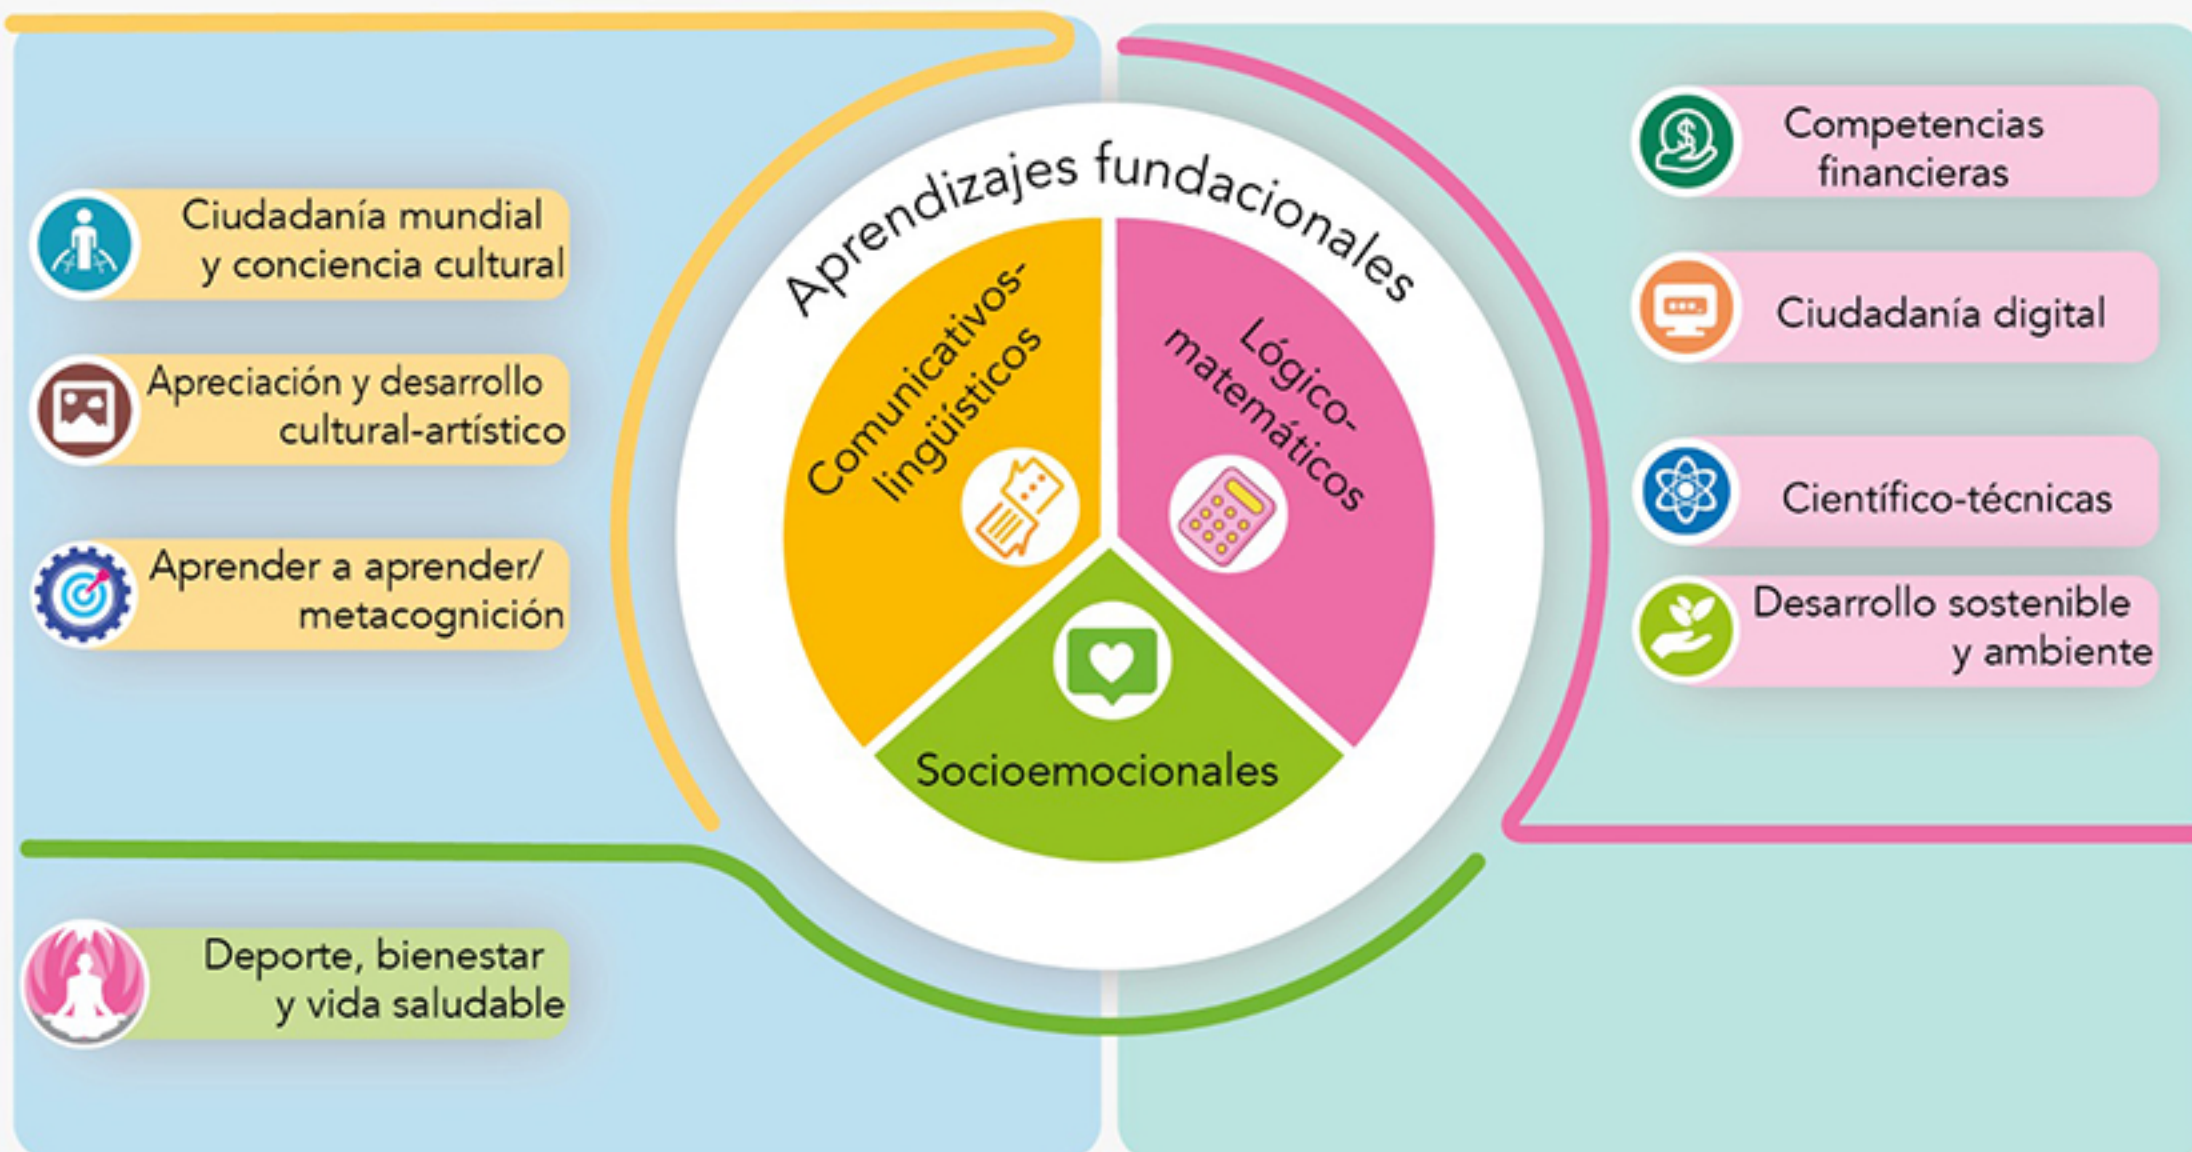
Ciudadanía mundial y conciencia cultural

Apreciación y desarrollo cultural-artístico

Aprender a aprender/ metacognición

Deporte, bienestar y vida saludable

Aprendizajes fundacionales

Comunicativos-lingüísticos

Lógico-matemáticos

Socioemocionales

Competencias financieras

Ciudadanía digital

Científico-técnicas

Desarrollo sostenible y ambiente